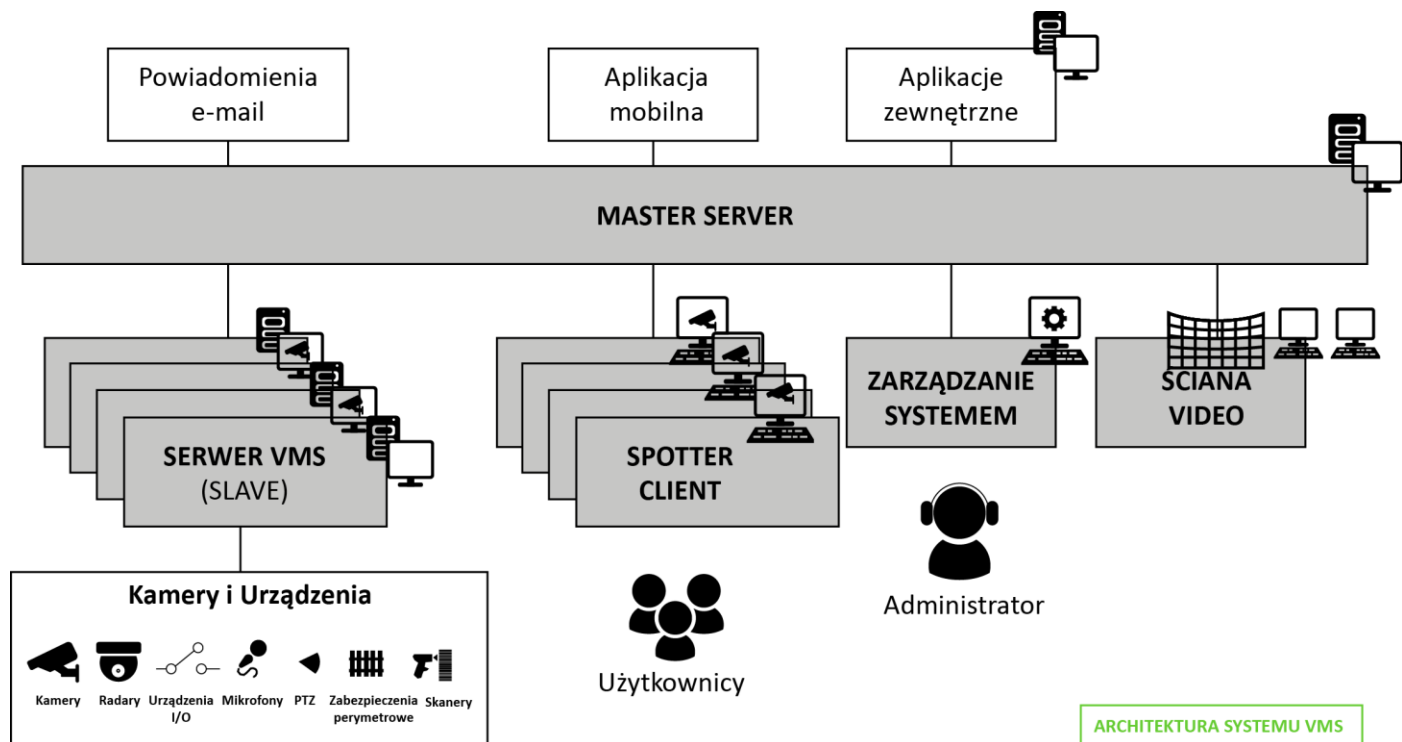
Powiadomienia e-mail

Aplikacja mobilna

Aplikacje zewnętrzne

MASTER SERVER

SERWER VMS (SLAVE)

SPOTTER CLIENT

ZARZĄDZANIE SYSTEMEM

ŚCIANA VIDEO

Kamery i Urządzenia

Kamery Radary Urządzenia I/O Mikrofony PTZ Zabezpieczenia perymetrowe Skanery

Użytkownicy

Administrator

ARCHITEKTURA SYSTEMU VMS